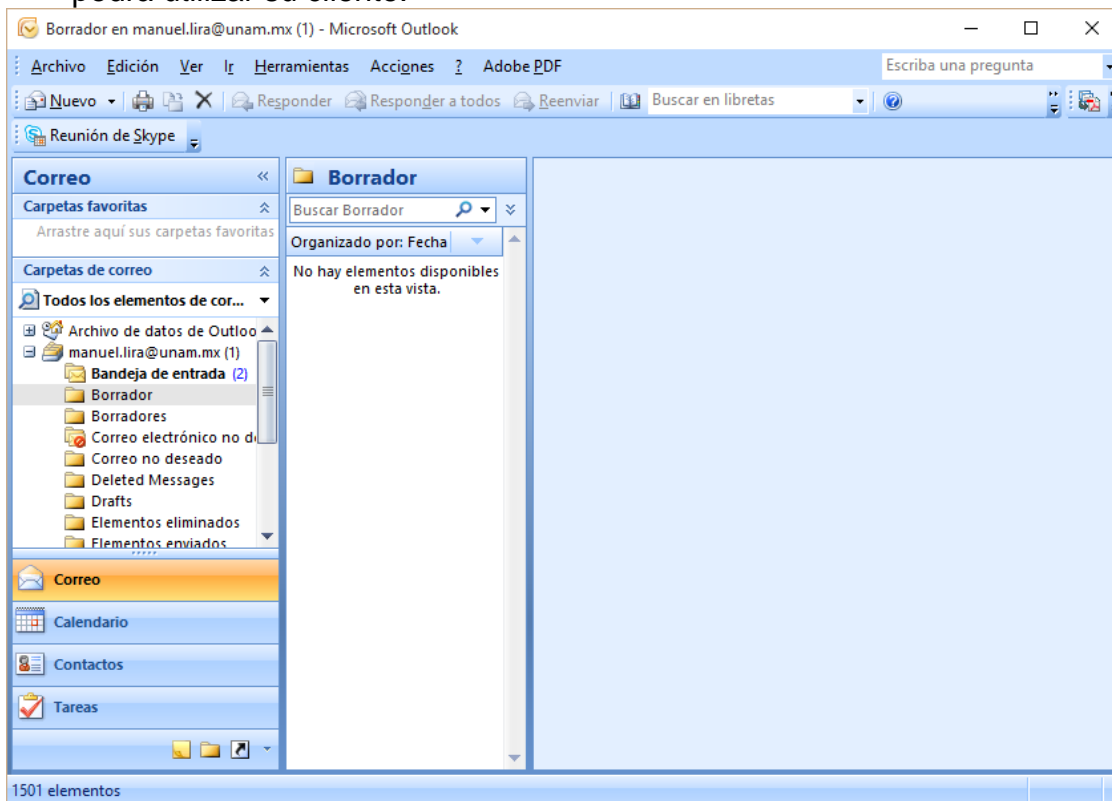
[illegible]

Borrador en manuel.lira@unam.mx (1) - Microsoft Outlook

Archivo Edición Ver Ir Herramientas Acciones ? Adobe PDF

Escriba una pregunta

Nuevo Responder Responder a todos Reenviar Buscar en libretas

Reunión de Skype

Correo

Carpetas favoritas

Arrastre aquí sus carpetas favoritas

Carpetas de correo

Todos los elementos de cor...

Archivo de datos de Outloo

manuel.lira@unam.mx (1)

Bandeja de entrada (2)

Borrador

Borradores

Correo electrónico no d

Correo no deseado

Deleted Messages

Drafts

Elementos eliminados

Elementos enviados

Correo

Calendario

Contactos

Tareas

Borrador

Buscar Borrador

Organizado por: Fecha

No hay elementos disponibles en esta vista.

1501 elementos